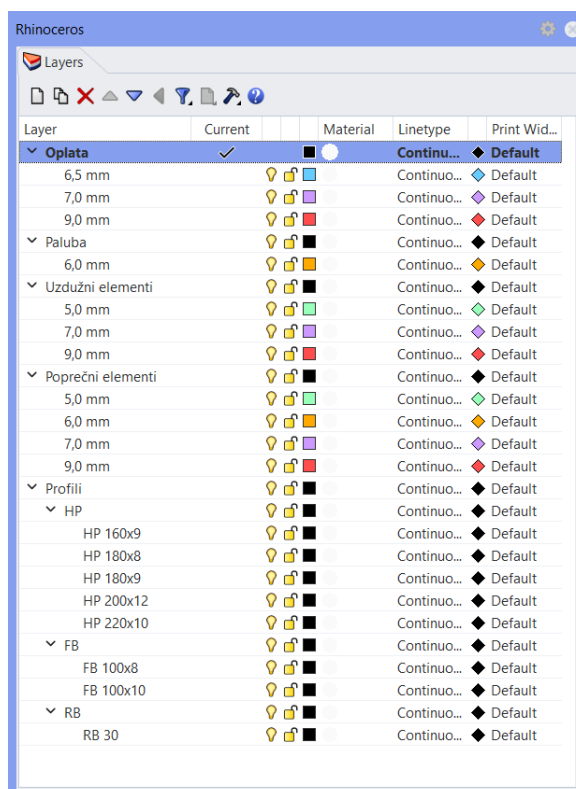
Rhinoceros

Layers

| Layer | Current | | | | Material | Linetype | Print Wid... |
|---|---|---|---|---|---|---|---|
| Oplata | ✓ | | | | | Continuo... | Default |
| 6,5 mm | | | | | | Continuo... | Default |
| 7,0 mm | | | | | | Continuo... | Default |
| 9,0 mm | | | | | | Continuo... | Default |
| Paluba | | | | | | Continuo... | Default |
| 6,0 mm | | | | | | Continuo... | Default |
| Uzdužni elementi | | | | | | Continuo... | Default |
| 5,0 mm | | | | | | Continuo... | Default |
| 7,0 mm | | | | | | Continuo... | Default |
| 9,0 mm | | | | | | Continuo... | Default |
| Poprečni elementi | | | | | | Continuo... | Default |
| 5,0 mm | | | | | | Continuo... | Default |
| 6,0 mm | | | | | | Continuo... | Default |
| 7,0 mm | | | | | | Continuo... | Default |
| 9,0 mm | | | | | | Continuo... | Default |
| Profili | | | | | | Continuo... | Default |
| HP | | | | | | Continuo... | Default |
| HP 160x9 | | | | | | Continuo... | Default |
| HP 180x8 | | | | | | Continuo... | Default |
| HP 180x9 | | | | | | Continuo... | Default |
| HP 200x12 | | | | | | Continuo... | Default |
| HP 220x10 | | | | | | Continuo... | Default |
| FB | | | | | | Continuo... | Default |
| FB 100x8 | | | | | | Continuo... | Default |
| FB 100x10 | | | | | | Continuo... | Default |
| RB | | | | | | Continuo... | Default |
| RB 30 | | | | | | Continuo... | Default |